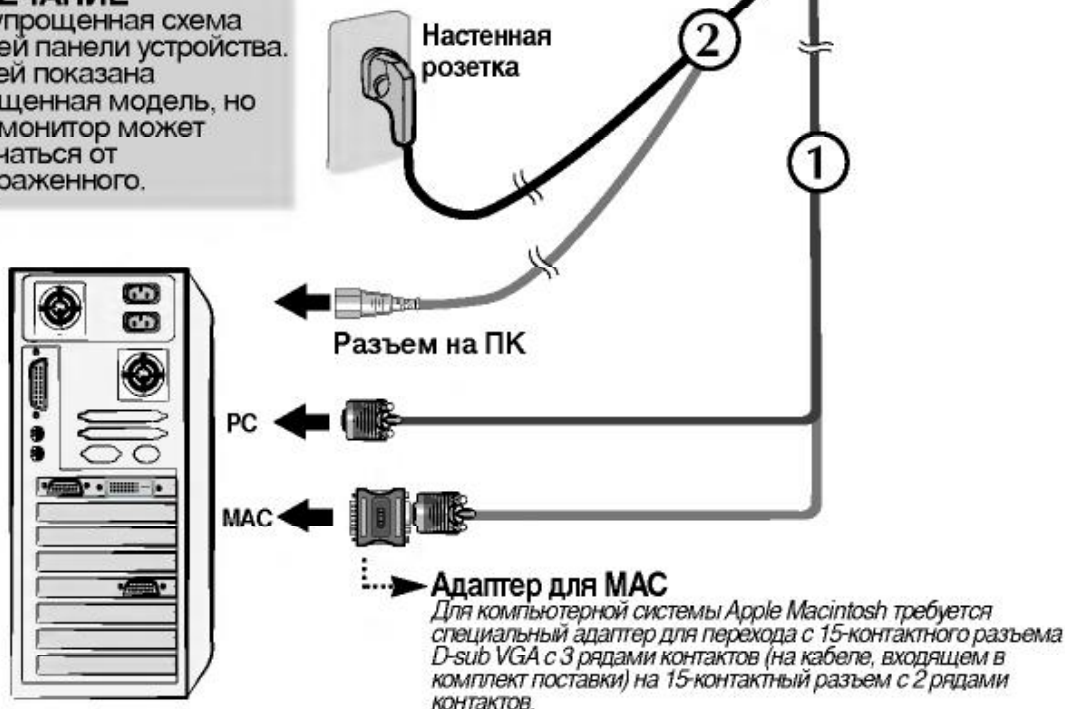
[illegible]ЕЧАНИЕ
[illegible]упрощенная схема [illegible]ей панели устройства. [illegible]ей показана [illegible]щенная модель, но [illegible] монитор может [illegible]чаться от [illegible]ражeнного.

Настенная розетка

2

1

Разъем на ПК

PC

MAC

Адаптер для MAC
Для компьютерной системы Apple Macintosh требуется специальный адаптер для перехода с 15-контактного разъема D-sub VGA с 3 рядами контактов (на кабеле, входящем в комплект поставки) на 15-контактный разъем с 2 рядами контактов.